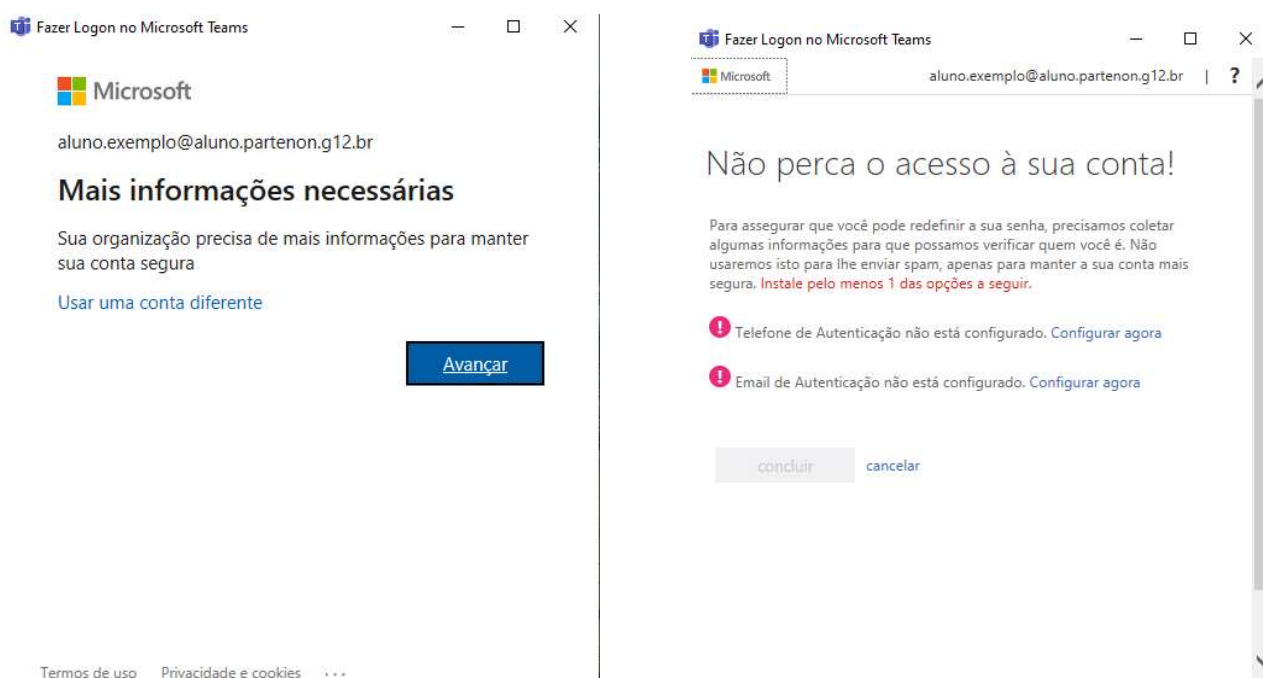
Fazer Logon no Microsoft Teams

Microsoft

aluno.exemplo@aluno.partenon.g12.br

Mais informações necessárias

Sua organização precisa de mais informações para manter sua conta segura

Usar uma conta diferente

Avançar

Termos de uso Privacidade e cookies ...

Fazer Logon no Microsoft Teams

Microsoft aluno.exemplo@aluno.partenon.g12.br | ?

Não perca o acesso à sua conta!

Para assegurar que você pode redefinir a sua senha, precisamos coletar algumas informações para que possamos verificar quem você é. Não usaremos isto para lhe enviar spam, apenas para manter a sua conta mais segura. Instale pelo menos 1 das opções a seguir.

Telefone de Autenticação não está configurado. Configurar agora

Email de Autenticação não está configurado. Configurar agora

concluir cancelar